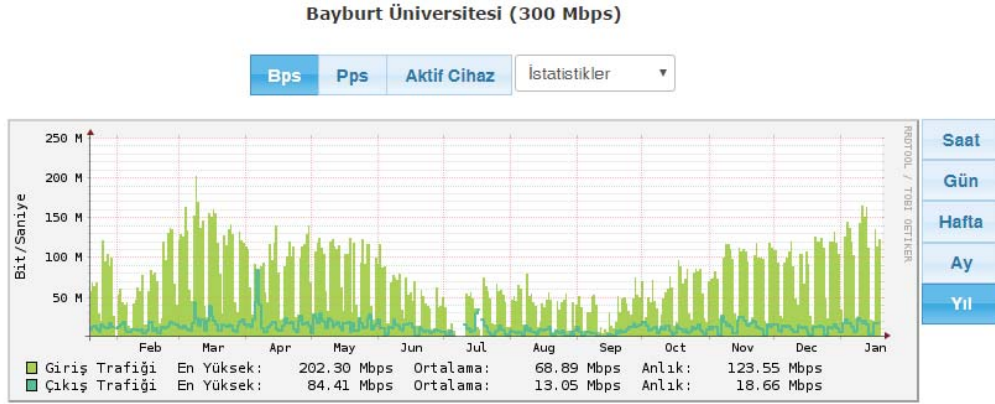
Bayburt Üniversitesi (300 Mbps)

Bps Pps Aktif Cihaz İstatistikler

Saat
Gün
Hafta
Ay
Yıl

250 M
200 M
150 M
100 M
50 M

Bit/Saniye

RRDTOOL / TOBI OETIKER

Feb Mar Apr May Jun Jul Aug Sep Oct Nov Dec Jan

| | | | | | | |
|---|---|---|---|---|---|---|
| Giriş Trafiği | En Yüksek: | 202.30 Mbps | Ortalama: | 68.89 Mbps | Anlık: | 123.55 Mbps |
| Çıkış Trafiği | En Yüksek: | 84.41 Mbps | Ortalama: | 13.05 Mbps | Anlık: | 18.66 Mbps |